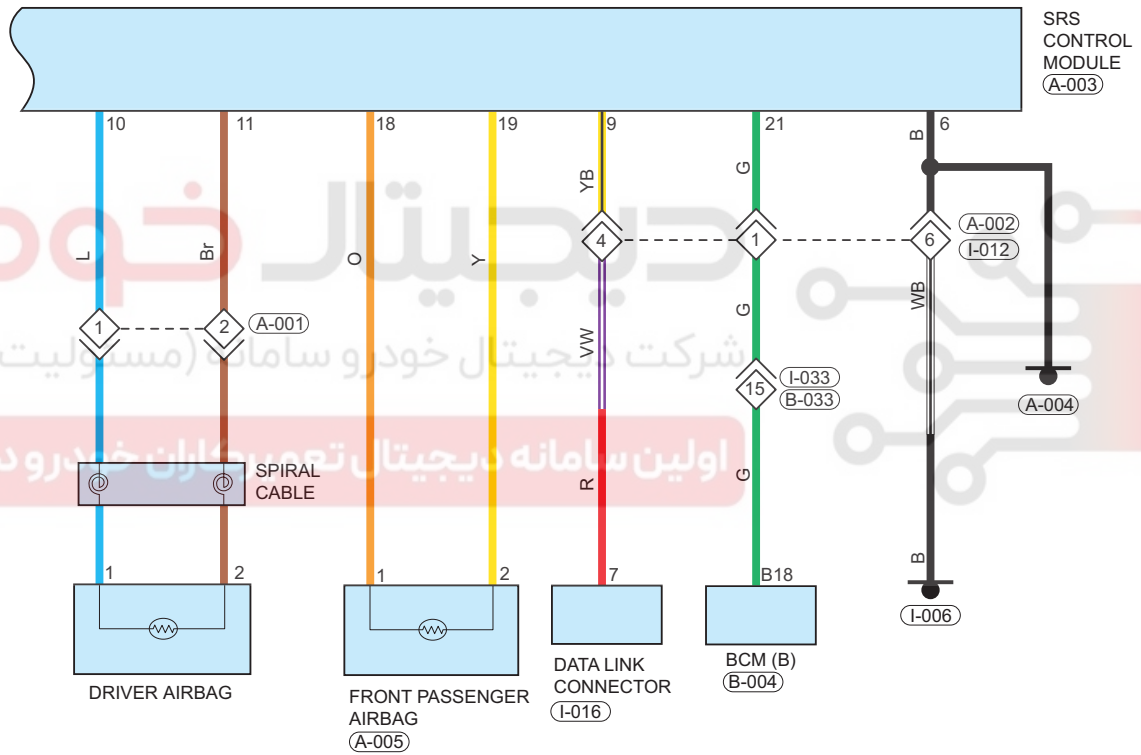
SRS CONTROL MODULE
A-003

10
11
18
19
9
21
6

L
Br
O
Y
YB
G
B

4
1
6
A-002
I-012

1
2
A-001

VW
WB
G

15
I-033
B-033

A-004

R
G

SPIRAL CABLE

B

1
2
1
2
7
B18

I-006

DRIVER AIRBAG

FRONT PASSENGER AIRBAG
A-005

DATA LINK CONNECTOR
I-016

BCM (B)
B-004

شرکت دیجیتال خودرو سامانه (مسئولیت
اولین سامانه دیجیتال تعمیرکاران خودرو د